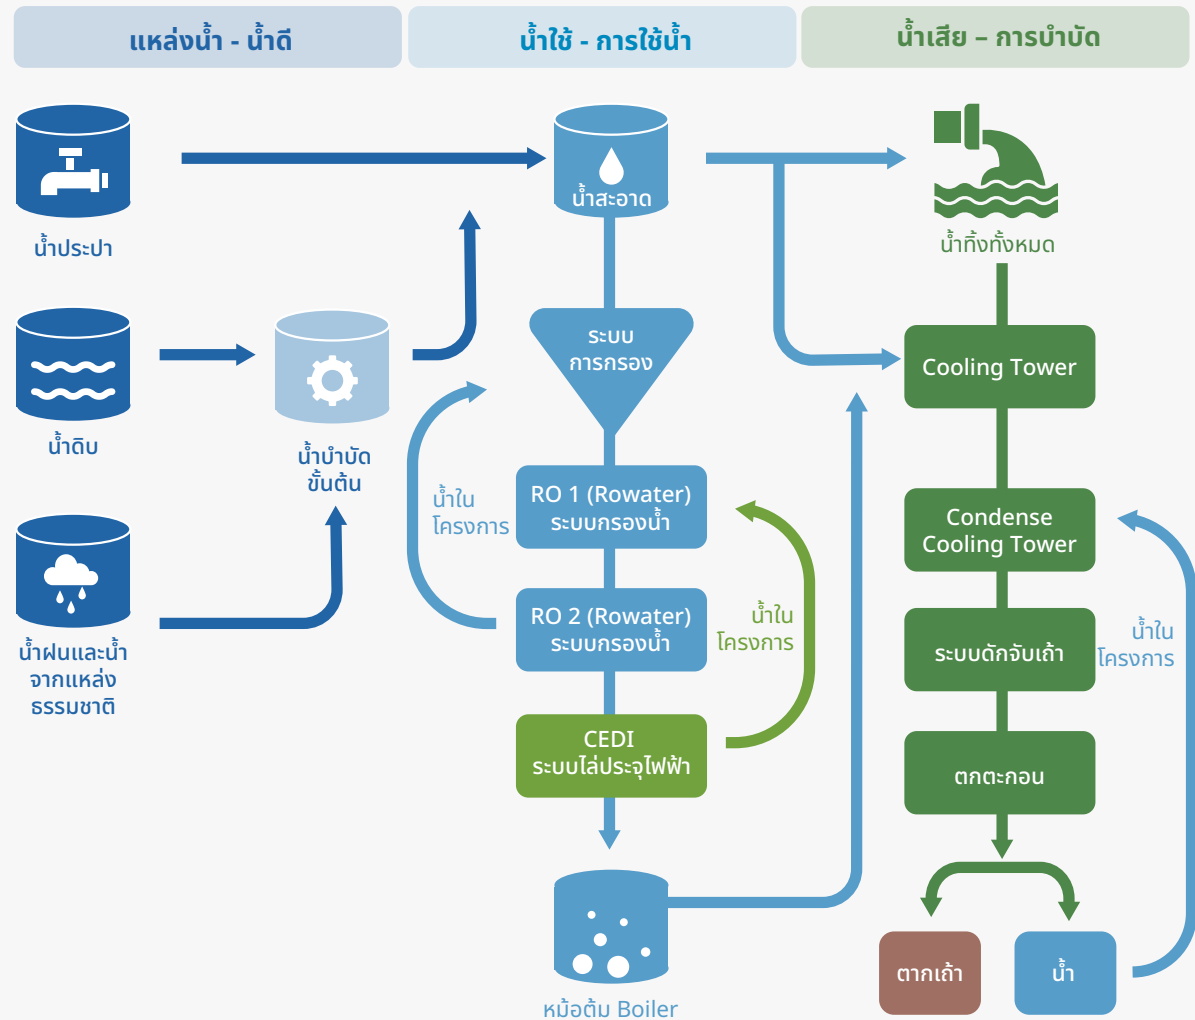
แหล่งน้ำ - น้ำดี

น้ำใช้ - การใช้น้ำ

น้ำเสีย – การบำบัด

น้ำประปา

น้ำดิบ

น้ำฝนและน้ำจากแหล่งธรรมชาติ

น้ำบำบัดขั้นต้น

น้ำสะอาด

ระบบการกรอง

น้ำในโครงการ

RO 1 (Rowater) ระบบกรองน้ำ

RO 2 (Rowater) ระบบกรองน้ำ

น้ำในโครงการ

CEDI ระบบไล่ประจุไฟฟ้า

หม้อต้ม Boiler

น้ำทิ้งทั้งหมด

Cooling Tower

Condense Cooling Tower

ระบบดักจับเถ้า

น้ำในโครงการ

ตกตะกอน

ตากเถ้า

น้ำ